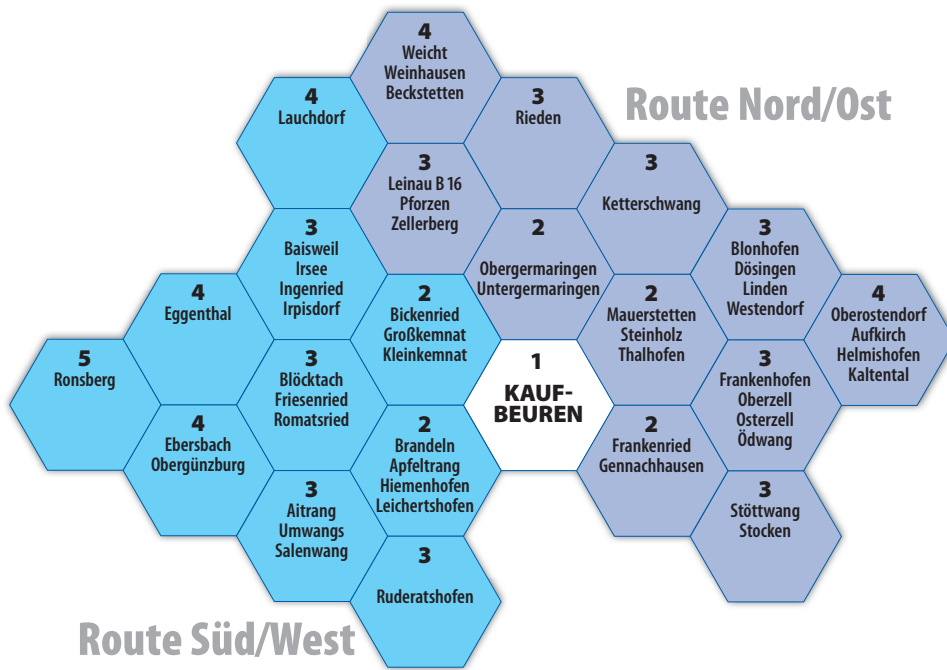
4
Weicht
Weinhausen
Beckstetten

4
Lauchdorf

3
Rieden

Route Nord/Ost

3
Leinau B 16
Pforzen
Zellerberg

3
Ketterschwang

3
Baisweil
Irsee
Ingenried
Irpisdorf

2
Obergermaringen
Untergermaringen

3
Blonhofen
Dösingen
Linden
Westendorf

4
Eggenthal

2
Bickenried
Großkemnat
Kleinkemnat

2
Mauerstetten
Steinholz
Thalhofen

4
Oberostendorf
Aufkirch
Helmishofen
Kaltental

5
Ronsberg

3
Blöcktach
Friesenried
Romatsried

1
KAUF-
BEUREN

3
Frankenhofen
Oberzell
Osterzell
Ödwang

4
Ebersbach
Obergünzburg

2
Brandeln
Apfeltrang
Hiemenhofen
Leichertshofen

2
Frankenried
Gennachhausen

3
Aitrang
Umwangs
Salenwang

3
Stöttwang
Stocken

3
Ruderatshofen

Route Süd/West